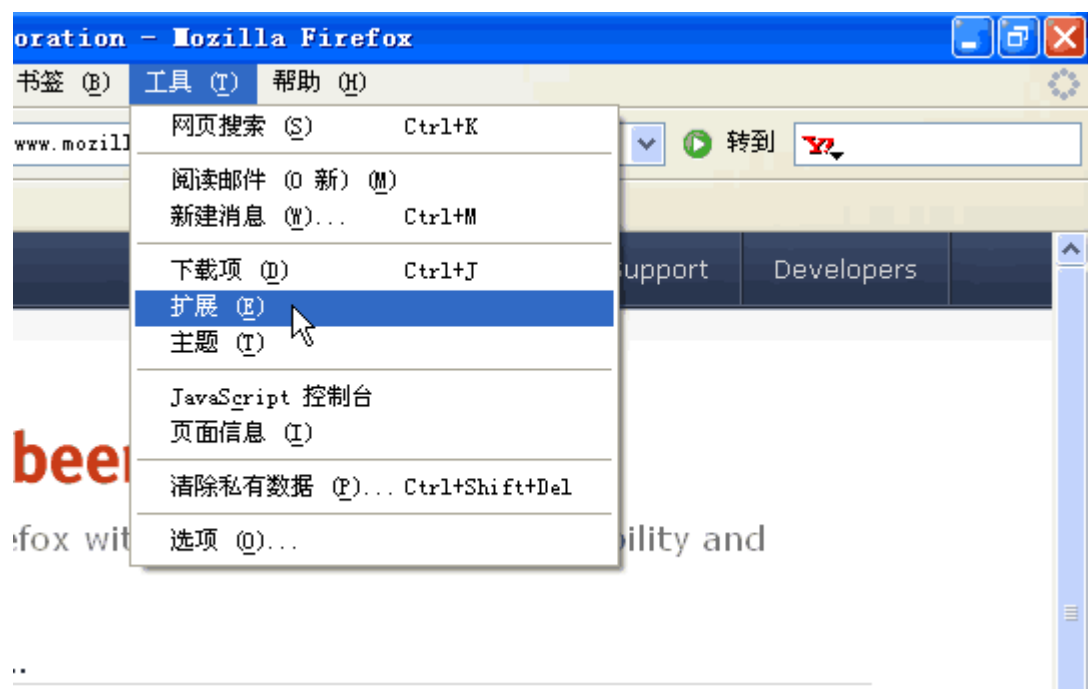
oration - Mozilla Firefox

书签 (B) 工具 (T) 帮助 (H)

www.mozill

转到

网页搜索 (S) Ctrl+K

阅读邮件 (0 新) (M)
新建消息 (W)... Ctrl+M

下载项 (D) Ctrl+J
扩展 (E)
主题 (T)

JavaScript 控制台
页面信息 (I)

清除私有数据 (P)... Ctrl+Shift+Del

选项 (O)...

upport Developers

beer

efox wit ility and